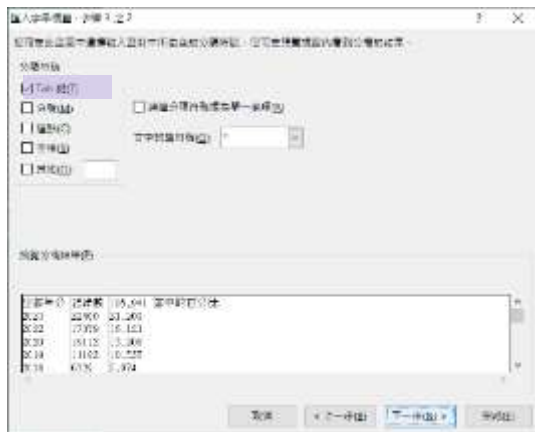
匯入字串精靈 - 步驟 3 之 2

設定資料所包含的分隔符號。您可在預覽視窗內看到分欄的結果。

分隔符號
☑ Tab 鍵(T)
☐ 分號(M)
☐ 逗點(C)
☐ 空格(S)
☐ 其他(O)

☐ 連續分隔符號視為單一處理(R)

文字辨識符號(Q): "

預覽分欄結果(P)

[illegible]
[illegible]
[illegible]
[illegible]
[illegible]
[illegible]

取消　< 上一步(B)　下一步(N) >　完成(F)